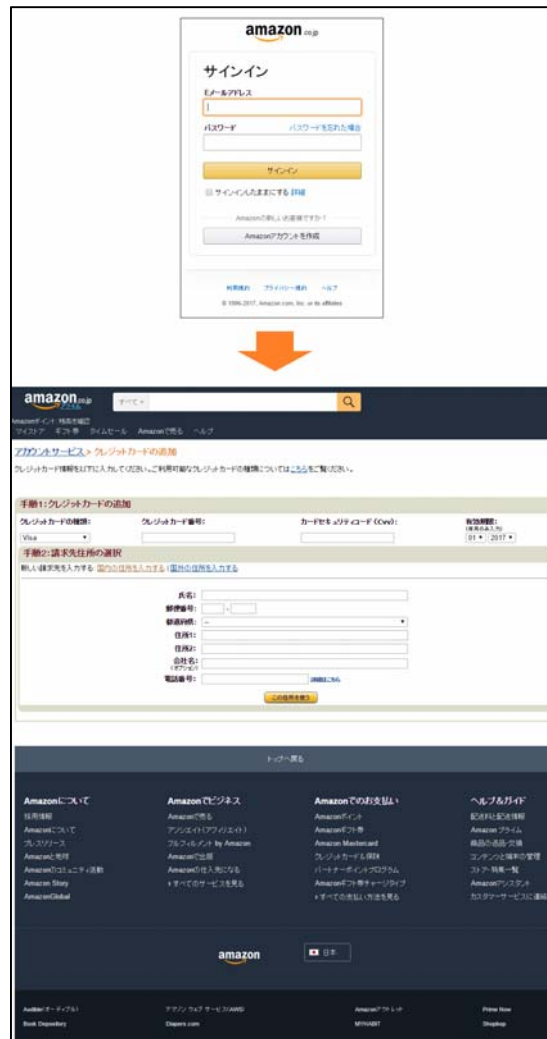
amazon.co.jp

サインイン

Eメールアドレス

パスワード パスワードを忘れた場合

サインイン

サインインしたままにする 詳細

Amazonの新しいお客様ですか？

Amazonアカウントを作成

利用規約 プライバシー規約 ヘルプ

© 1996-2017, Amazon.com, Inc. or its affiliates

amazon.co.jp すべて

Amazonポイント 残高を確認
マイストア ギフト券 タイムセール Amazonで売る ヘルプ

アカウントサービス > クレジットカードの追加

クレジットカード情報を以下に入力してください。ご利用可能なクレジットカードの種類については こちら をご覧ください。

手順1: クレジットカードの追加

| クレジットカードの種類: | クレジットカード番号: | カードセキュリティコード（Cvv): | 有効期限: |
|---|---|---|---|
| Visa | | | 01 2017 |

手順2: 請求先住所の選択

新しい請求先を入力する: 国内の住所を入力する | 国外の住所を入力する

氏名:
郵便番号: -
都道府県: --
住所1:
住所2:
会社名:
電話番号: 詳細はこちら

この住所を使う

トップへ戻る

Amazonについて
採用情報
Amazonについて
プレスリリース
Amazonと地域
Amazonコミュニティ活動
Amazon Story
AmazonGlobal

Amazonでビジネス
Amazonで売る
アソシエイト（アフィリエイト）
フルフィルメント by Amazon
Amazonで出版
Amazonの仕入先になる
› すべてのサービスを見る

Amazonでのお支払い
Amazonポイント
Amazonギフト券
Amazon Mastercard
クレジットカード保存
パートナーポイントプログラム
Amazonギフト券チャージタイプ
› すべての支払い方法を見る

ヘルプ&ガイド
配送料と配送情報
Amazon プライム
商品の返品・交換
コンテンツと端末の管理
ストア・特集一覧
Amazonアシスタント
カスタマーサービスに連絡

amazon

日本

Audible(オーディブル)
Book Depository
アマゾン ウェブ サービス(AWS)
Diapers.com
Amazonアウトレット
MYHABIT
Prime Now
Shopbop